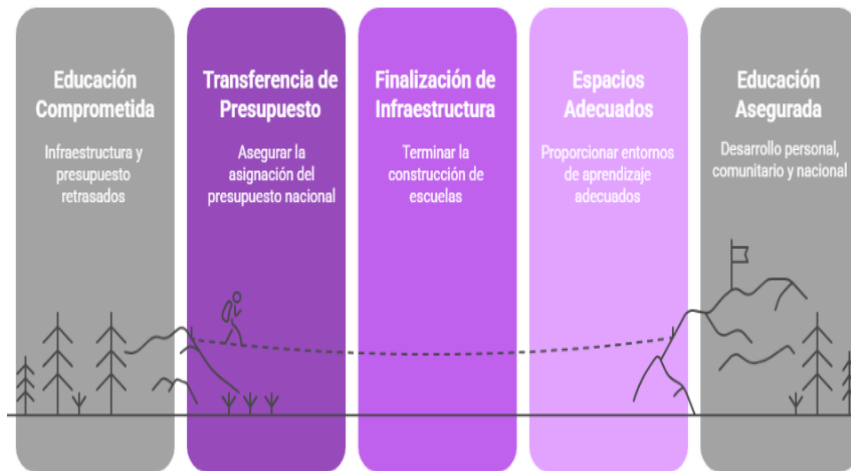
Educación Comprometida

Infraestructura y presupuesto retrasados

Transferencia de Presupuesto

Asegurar la asignación del presupuesto nacional

Finalización de Infraestructura

Terminar la construcción de escuelas

Espacios Adecuados

Proporcionar entornos de aprendizaje adecuados

Educación Asegurada

Desarrollo personal, comunitario y nacional